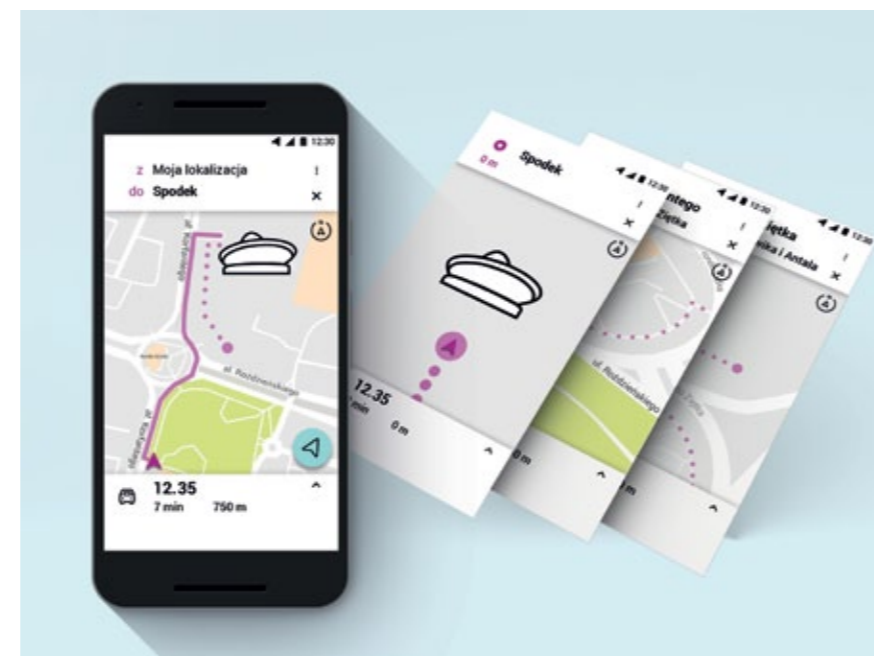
12:30

z Moja lokalizacja

do Spodek

al. Korfantego

ul. Rozdzieńskiego

12.35

7 min

750 m

Spodek

0 m

12:30

12.35

min

0 m

12:30

ntego

Ziętka

ul. Rozdzieńskiego

0 m

12:30

iętka

ika i Antala

m